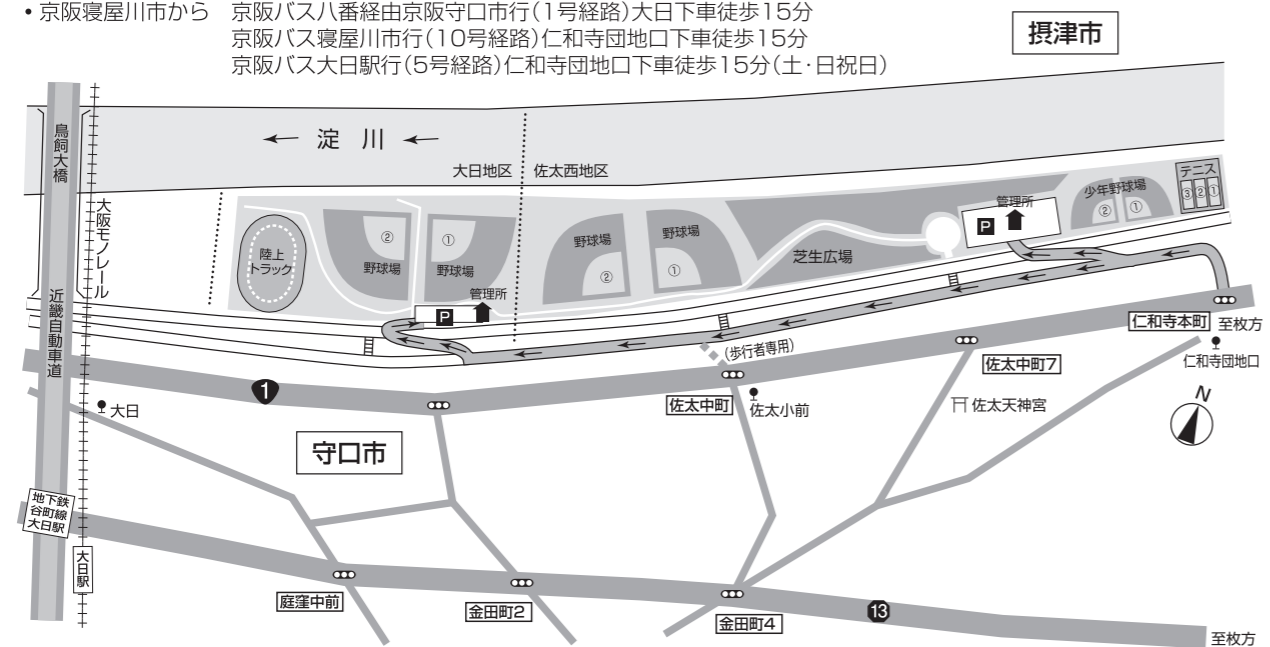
• 京阪寝屋川市から　京阪バス八番経由京阪守口市行(1号経路)大日下車徒歩15分
京阪バス寝屋川市行(10号経路)仁和寺団地口下車徒歩15分
京阪バス大日駅行(5号経路)仁和寺団地口下車徒歩15分(土･日祝日)

摂津市

鳥飼大橋

← 淀川 ←

大日地区　佐太西地区

大阪モノレール

テニス
③ ② ①

少年野球場
② ①

管理所
P

陸上トラック

②
野球場

①
野球場

野球場
②

野球場
①

芝生広場

管理所
P

近畿自動車道

(歩行者専用)

仁和寺本町　至枚方

仁和寺団地口

佐太中町7

1

大日

佐太中町

佐太小前

佐太天神宮

N

守口市

地下鉄谷町線大日駅

大日駅

庭窪中前

金田町2

金田町4

13

至枚方